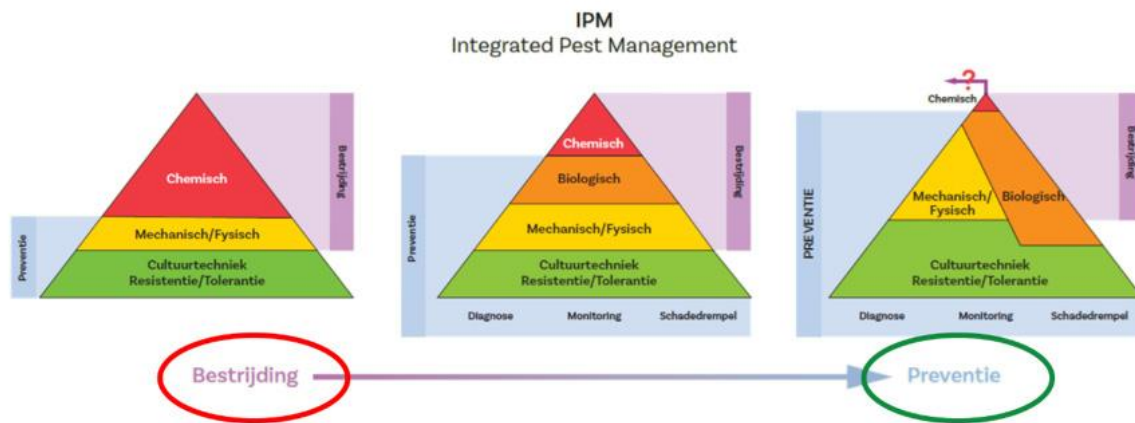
IPM
Integrated Pest Management

Chemisch
Mechanisch/Fysisch
Cultuurtechniek
Resistentie/Tolerantie
Preventie
Bestrijding

Chemisch
Biologisch
Mechanisch/Fysisch
Cultuurtechniek
Resistentie/Tolerantie
Preventie
Bestrijding
Diagnose
Monitoring
Schadedrempel

?
Chemisch
Mechanisch/Fysisch
Biologisch
Cultuurtechniek
Resistentie/Tolerantie
PREVENTIE
Bestrijding
Diagnose
Monitoring
Schadedrempel

Bestrijding
Preventie